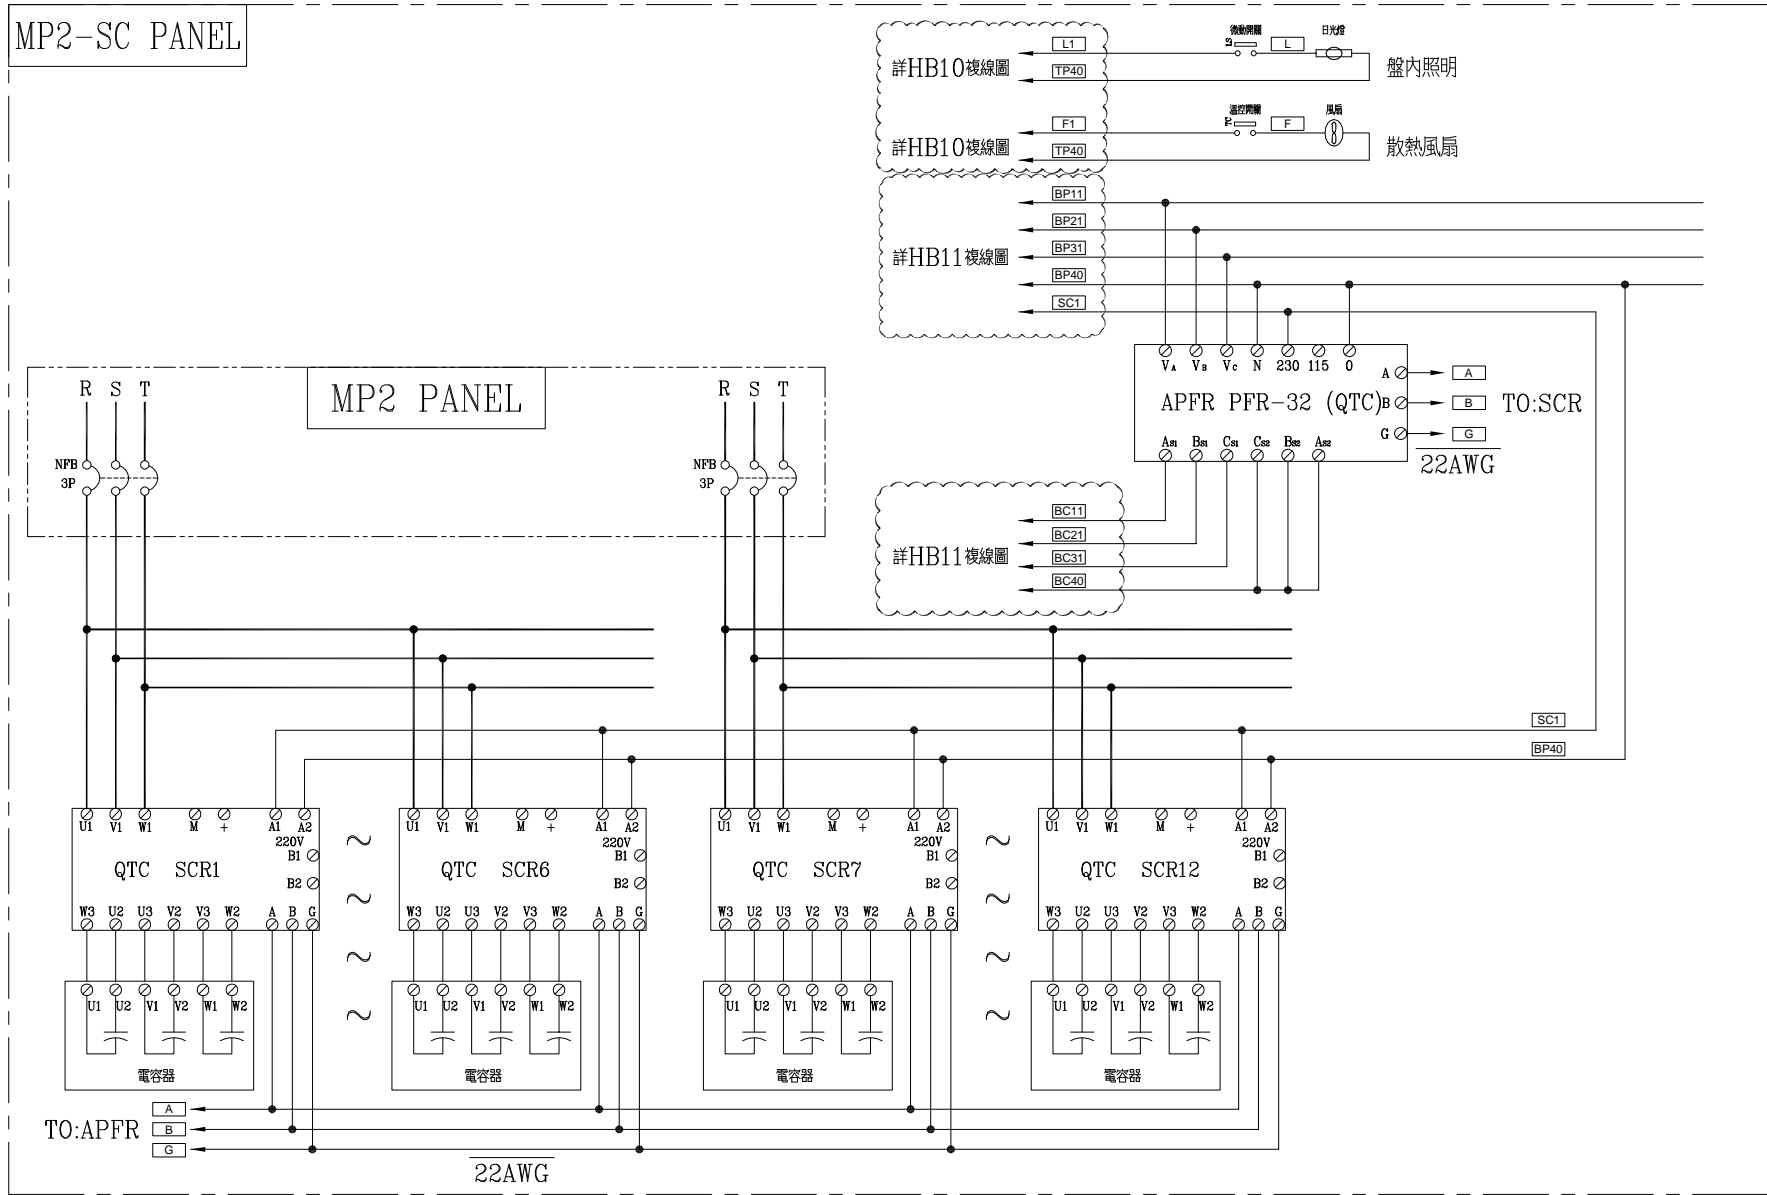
MP2-SC PANEL

詳HB10複線圖
L1
TP40
微動開關
LS
L
日光燈
盤內照明

詳HB10複線圖
F1
TP40
溫控開關
TS
F
風扇
散熱風扇

詳HB11複線圖
BP11
BP21
BP31
BP40
SC1

$V_A$ $V_B$ $V_C$ N 230 115 0
APFR PFR-32 (QTC)
A
B
G
A
B
G
TO:SCR
22AWG
$A_{S1}$ $B_{S1}$ $C_{S1}$ $C_{S2}$ $B_{S2}$ $A_{S2}$

詳HB11複線圖
BC11
BC21
BC31
BC40

MP2 PANEL
R S T
NFB
3P
R S T
NFB
3P

SC1
BP40

U1 V1 W1 M + A1 A2
220V
B1
B2
QTC SCR1
W3 U2 U3 V2 V3 W2 A B G
U1 U2 V1 V2 W1 W2
電容器

U1 V1 W1 M + A1 A2
220V
B1
B2
QTC SCR6
W3 U2 U3 V2 V3 W2 A B G
U1 U2 V1 V2 W1 W2
電容器

U1 V1 W1 M + A1 A2
220V
B1
B2
QTC SCR7
W3 U2 U3 V2 V3 W2 A B G
U1 U2 V1 V2 W1 W2
電容器

U1 V1 W1 M + A1 A2
220V
B1
B2
QTC SCR12
W3 U2 U3 V2 V3 W2 A B G
U1 U2 V1 V2 W1 W2
電容器

~ ~ ~ ~
~ ~ ~ ~
~ ~ ~ ~

A
TO:APFR
B
G
22AWG